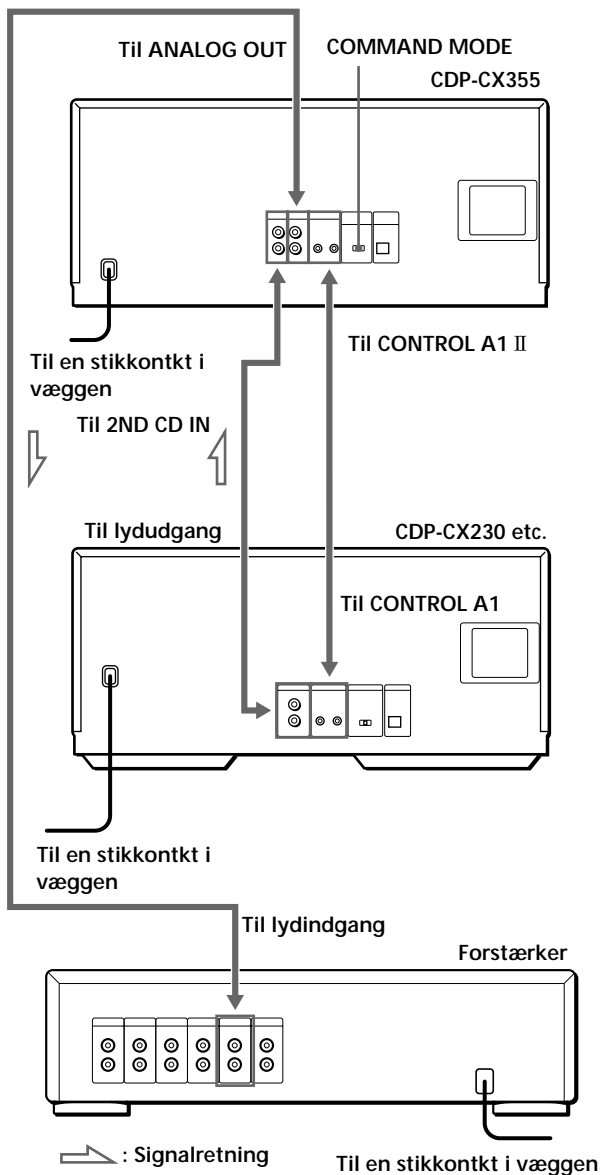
Til ANALOG OUT

COMMAND MODE

CDP-CX355

Til en stikkontkt i væggen

Til CONTROL A1 II

Til 2ND CD IN

Til lydudgang

CDP-CX230 etc.

Til CONTROL A1

Til en stikkontkt i væggen

Til lydindgang

Forstærker

: Signalretning

Til en stikkontkt i væggen